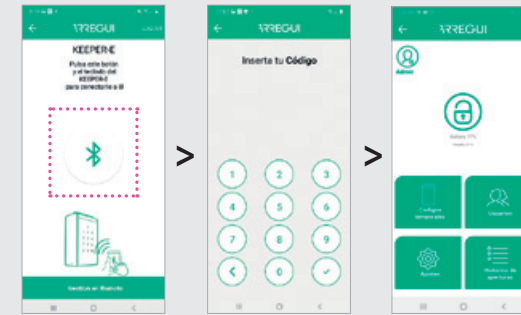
ARREGUI

KEEPER-E

Pulsa este botón y el teclado del KEEPER-E para conectarte a él

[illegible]

>

ARREGUI

Inserta tu **Código**

1 2 3
4 5 6
7 8 9
0

>

ARREGUI

Admin

Batería 77%

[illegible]

Configurar temporales

Usuarios

Ajustes

Historial de aperturas